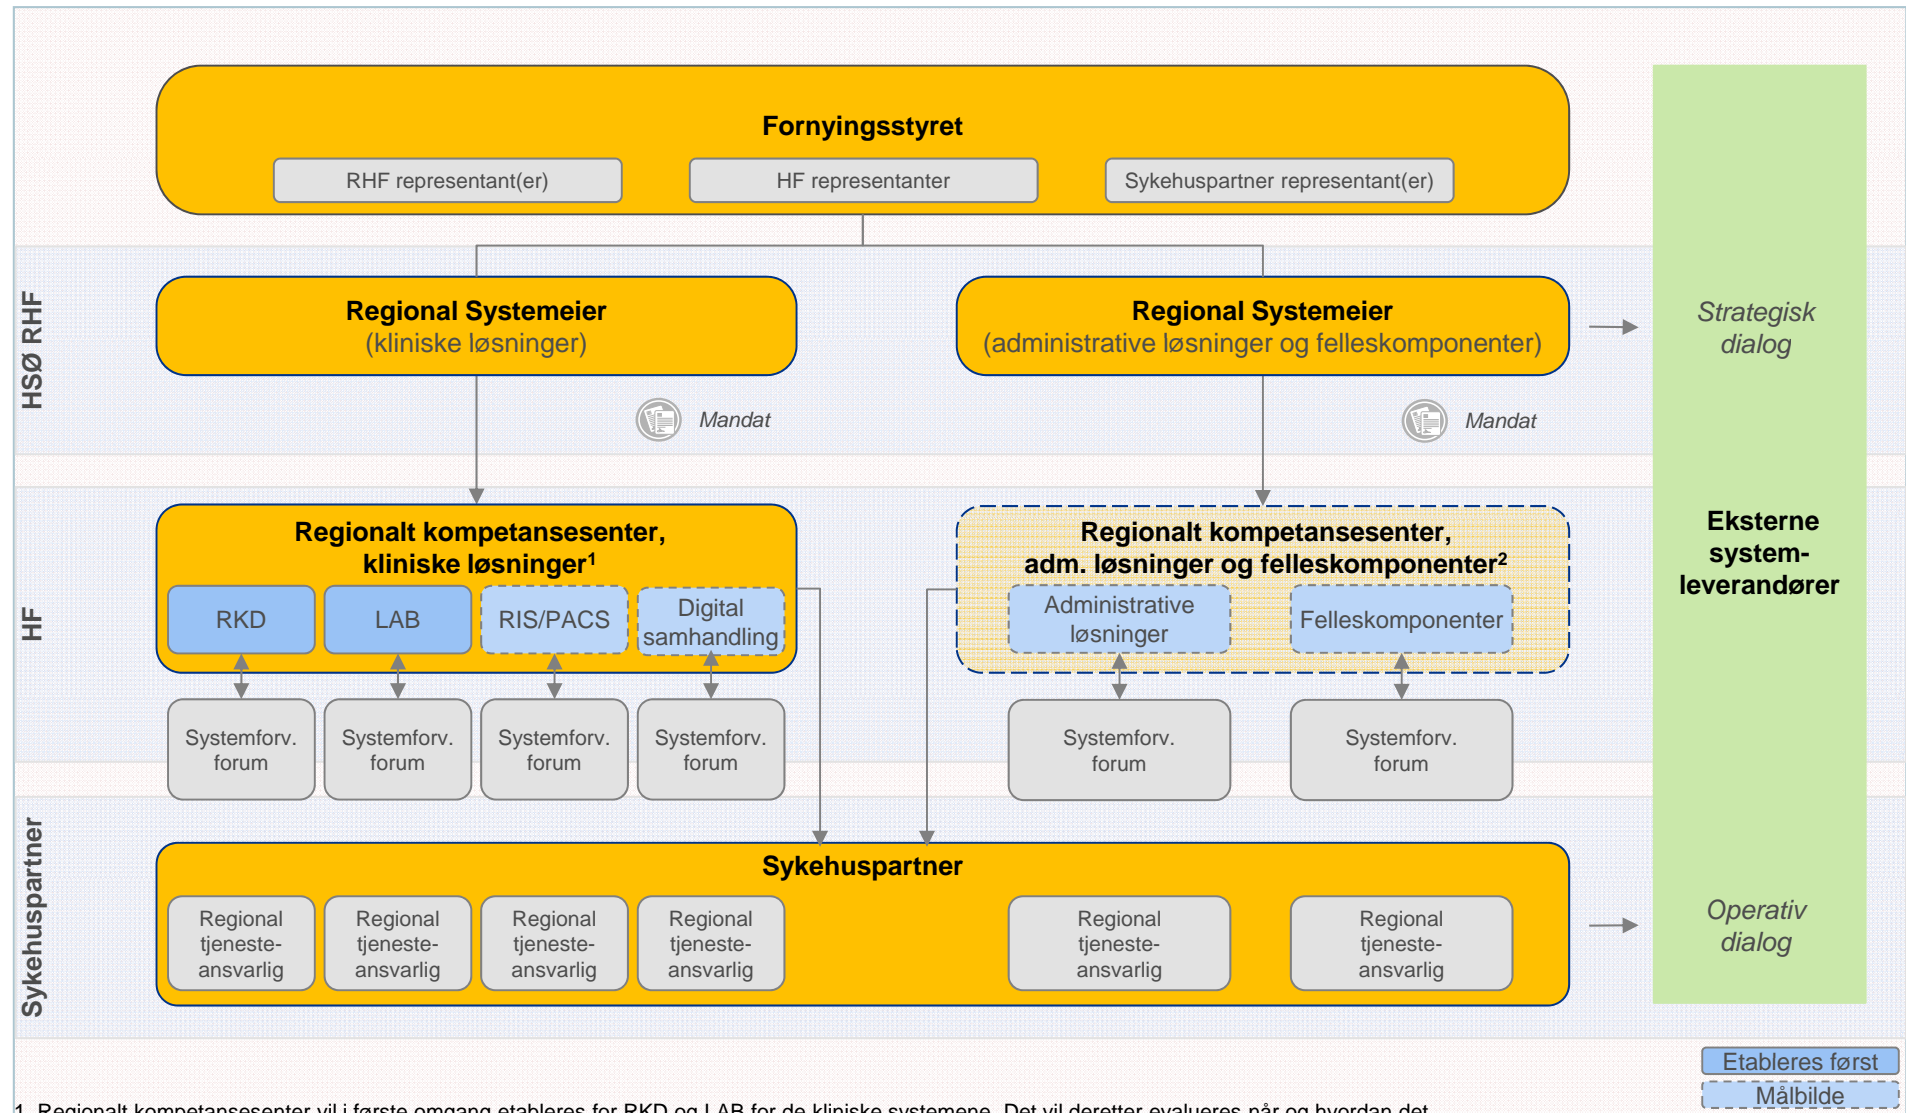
Fornyingsstyret

RHF representant(er)

HF representanter

Sykehuspartner representant(er)

HSØ RHF

Regional Systemeier
(kliniske løsninger)

Regional Systemeier
(administrative løsninger og felleskomponenter)

Strategisk dialog

Mandat

Mandat

HF

Regionalt kompetansesenter, kliniske løsninger$^1$

RKD

LAB

RIS/PACS

Digital samhandling

Regionalt kompetansesenter, adm. løsninger og felleskomponenter$^2$

Administrative løsninger

Felleskomponenter

Eksterne system-leverandører

Systemforv. forum

Systemforv. forum

Systemforv. forum

Systemforv. forum

Systemforv. forum

Systemforv. forum

Sykehuspartner

Sykehuspartner

Regional tjeneste-ansvarlig

Regional tjeneste-ansvarlig

Regional tjeneste-ansvarlig

Regional tjeneste-ansvarlig

Regional tjeneste-ansvarlig

Regional tjeneste-ansvarlig

Operativ dialog

Etableres først

Målbilde

1. Regionalt kompetansesenter vil i første omgang etableres for RKD og LAB for de kliniske systemene. Det vil deretter evalueres når og hvordan det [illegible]